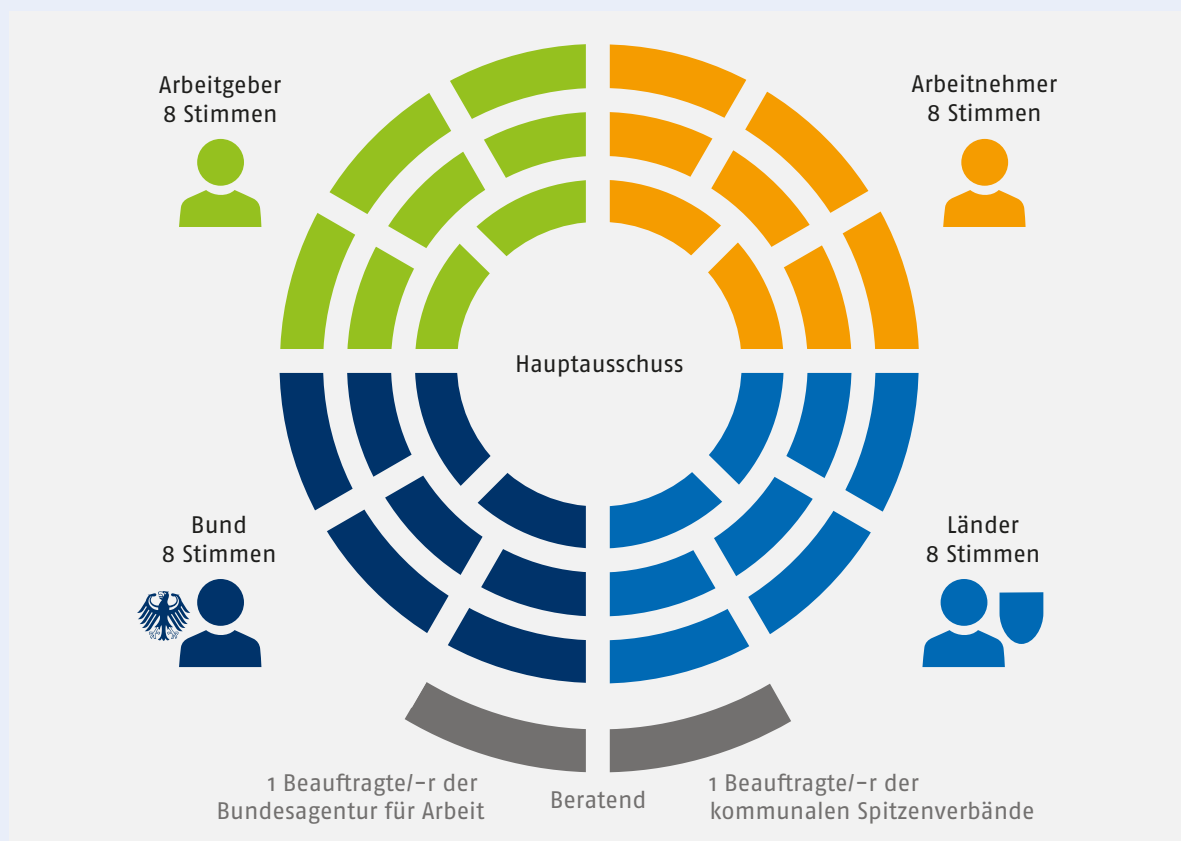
Arbeitgeber
8 Stimmen

Arbeitnehmer
8 Stimmen

Hauptausschuss

Bund
8 Stimmen

Länder
8 Stimmen

1 Beauftragte/-r der Bundesagentur für Arbeit

Beratend

1 Beauftragte/-r der kommunalen Spitzenverbände